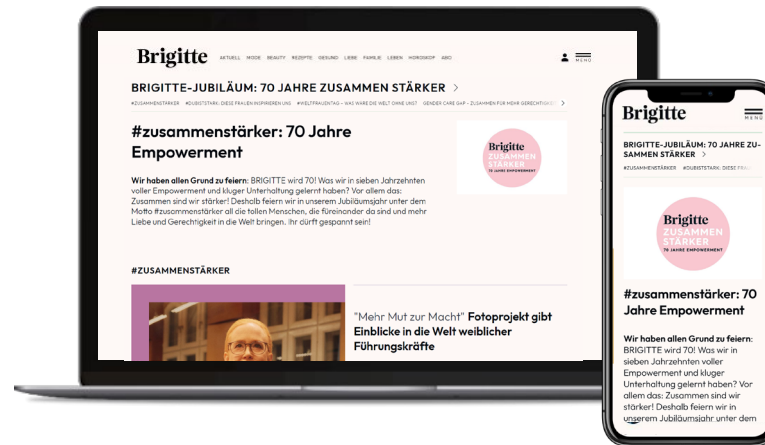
Brigitte AKTUELL MODE BEAUTY REZEPTE GESUND LIEBE FAMILIE LEBEN HOROSKOP ABO

MENU

BRIGITTE-JUBILÄUM: 70 JAHRE ZUSAMMEN STÄRKER >

#ZUSAMMENSTÄRKER #DUBISTSTARK: DIESE FRAUEN INSPIRIEREN UNS #WELTFRAUENTAG – WAS WÄRE DIE WELT OHNE UNS? GENDER CARE GAP – ZUSAMMEN FÜR MEHR GERECHTIGKEIT >

#zusammenstärker: 70 Jahre Empowerment

Wir haben allen Grund zu feiern: BRIGITTE wird 70! Was wir in sieben Jahrzehnten voller Empowerment und kluger Unterhaltung gelernt haben? Vor allem das: Zusammen sind wir stärker! Deshalb feiern wir in unserem Jubiläumsjahr unter dem Motto #zusammenstärker all die tollen Menschen, die füreinander da sind und mehr Liebe und Gerechtigkeit in die Welt bringen. Ihr dürft gespannt sein!

Brigitte ZUSAMMEN STÄRKER 70 JAHRE EMPOWERMENT

#ZUSAMMENSTÄRKER

"Mehr Mut zur Macht" Fotoprojekt gibt Einblicke in die Welt weiblicher Führungskräfte

Brigitte

MENU

BRIGITTE-JUBILÄUM: 70 JAHRE ZUSAMMEN STÄRKER >

#ZUSAMMENSTÄRKER #DUBISTSTARK: DIESE F

Brigitte ZUSAMMEN STÄRKER 70 JAHRE EMPOWERMENT

#zusammenstärker: 70 Jahre Empowerment

Wir haben allen Grund zu feiern: BRIGITTE wird 70! Was wir in sieben Jahrzehnten voller Empowerment und kluger Unterhaltung gelernt haben? Vor allem das: Zusammen sind wir stärker! Deshalb feiern wir in unserem Jubiläumsjahr unter dem